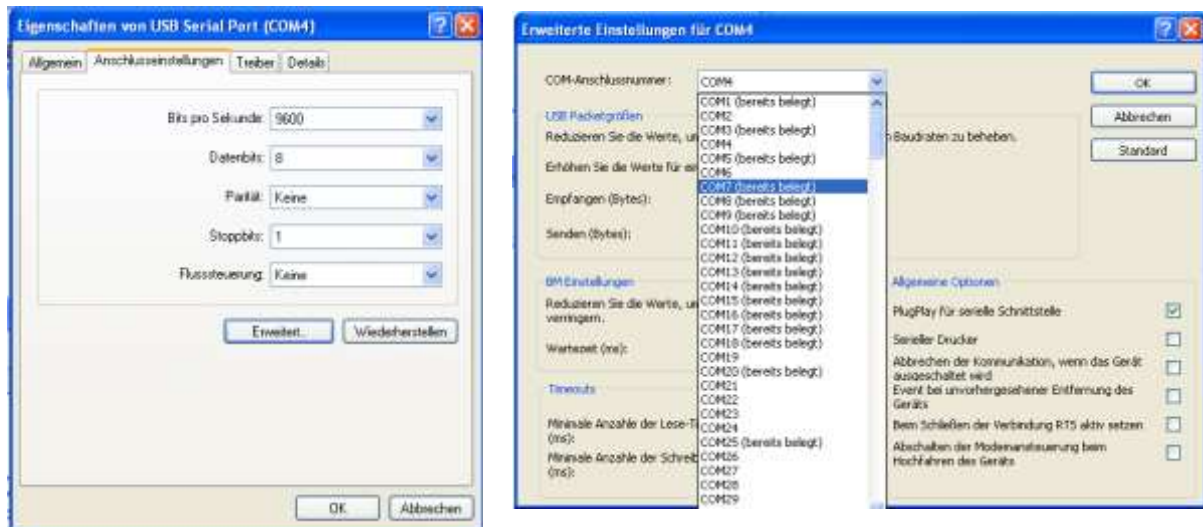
Eigenschaften von USB Serial Port (COM4)

Allgemein | Anschlusseinstellungen | Treiber | Details

Bits pro Sekunde: 9600

Datenbits: 8

Parität: Keine

Stoppbits: 1

Flusssteuerung: Keine

Erweitert... | Wiederherstellen

OK | Abbrechen

Erweiterte Einstellungen für COM4

COM-Anschlussnummer: COM4

USB Packetgrößen

Reduzieren Sie die Werte, un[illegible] Baudraten zu beheben.

Erhöhen Sie die Werte für er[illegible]

Empfangen (Bytes):

Senden (Bytes):

BM Einstellungen

Reduzieren Sie die Werte, ur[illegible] verringern.

Wartezeit (ms):

Timeouts

Minimale Anzahle der Lese-T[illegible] (ms):

Minimale Anzahle der Schreib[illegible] (ms):

COM1 (bereits belegt)
COM2
COM3 (bereits belegt)
COM4
COM5 (bereits belegt)
COM6
COM7 (bereits belegt)
COM8 (bereits belegt)
COM9 (bereits belegt)
COM10 (bereits belegt)
COM11 (bereits belegt)
COM12 (bereits belegt)
COM13 (bereits belegt)
COM14 (bereits belegt)
COM15 (bereits belegt)
COM16 (bereits belegt)
COM17 (bereits belegt)
COM18 (bereits belegt)
COM19
COM20 (bereits belegt)
COM21
COM22
COM23
COM24
COM25 (bereits belegt)
COM26
COM27
COM28
COM29

OK
Abbrechen
Standard

Allgemeine Optionen

PlugPlay für serielle Schnittstelle

Serieller Drucker

Abbrechen der Kommunikation, wenn das Gerät ausgeschaltet wird

Event bei unvorhergesehener Entfernung des Geräts

Beim Schließen der Verbindung RTS aktiv setzen

Abschalten der Modemansteuerung beim Hochfahren des Geräts